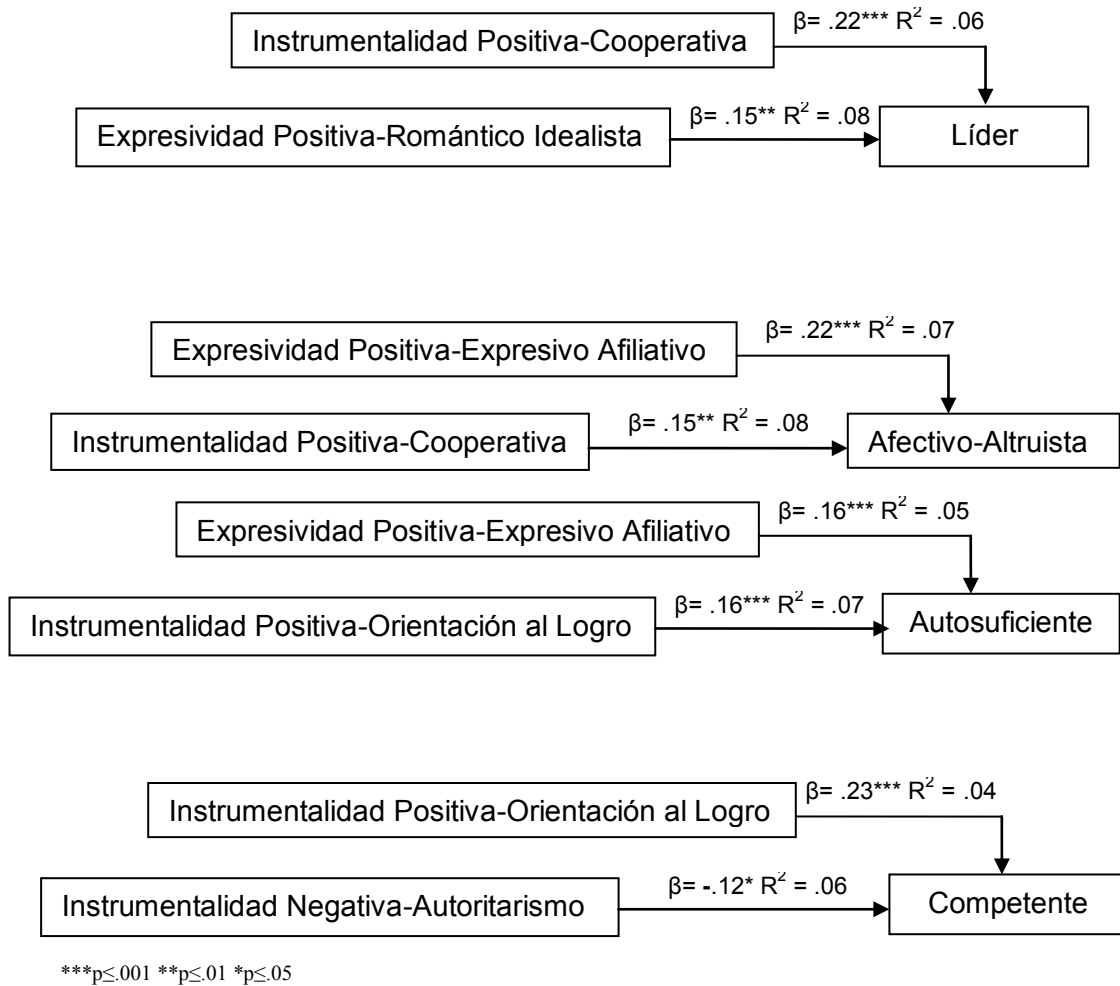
Instrumentalidad Positiva-Cooperativa

$\beta$= .22*** $R^2$ = .06

Expresividad Positiva-Romántico Idealista

$\beta$= .15** $R^2$ = .08

Líder

Expresividad Positiva-Expresivo Afiliativo

$\beta$= .22*** $R^2$ = .07

Instrumentalidad Positiva-Cooperativa

$\beta$= .15** $R^2$ = .08

Afectivo-Altruista

Expresividad Positiva-Expresivo Afiliativo

$\beta$= .16*** $R^2$ = .05

Instrumentalidad Positiva-Orientación al Logro

$\beta$= .16*** $R^2$ = .07

Autosuficiente

Instrumentalidad Positiva-Orientación al Logro

$\beta$= .23*** $R^2$ = .04

Instrumentalidad Negativa-Autoritarismo

$\beta$= -.12* $R^2$ = .06

Competente

***p≤.001 **p≤.01 *p≤.05